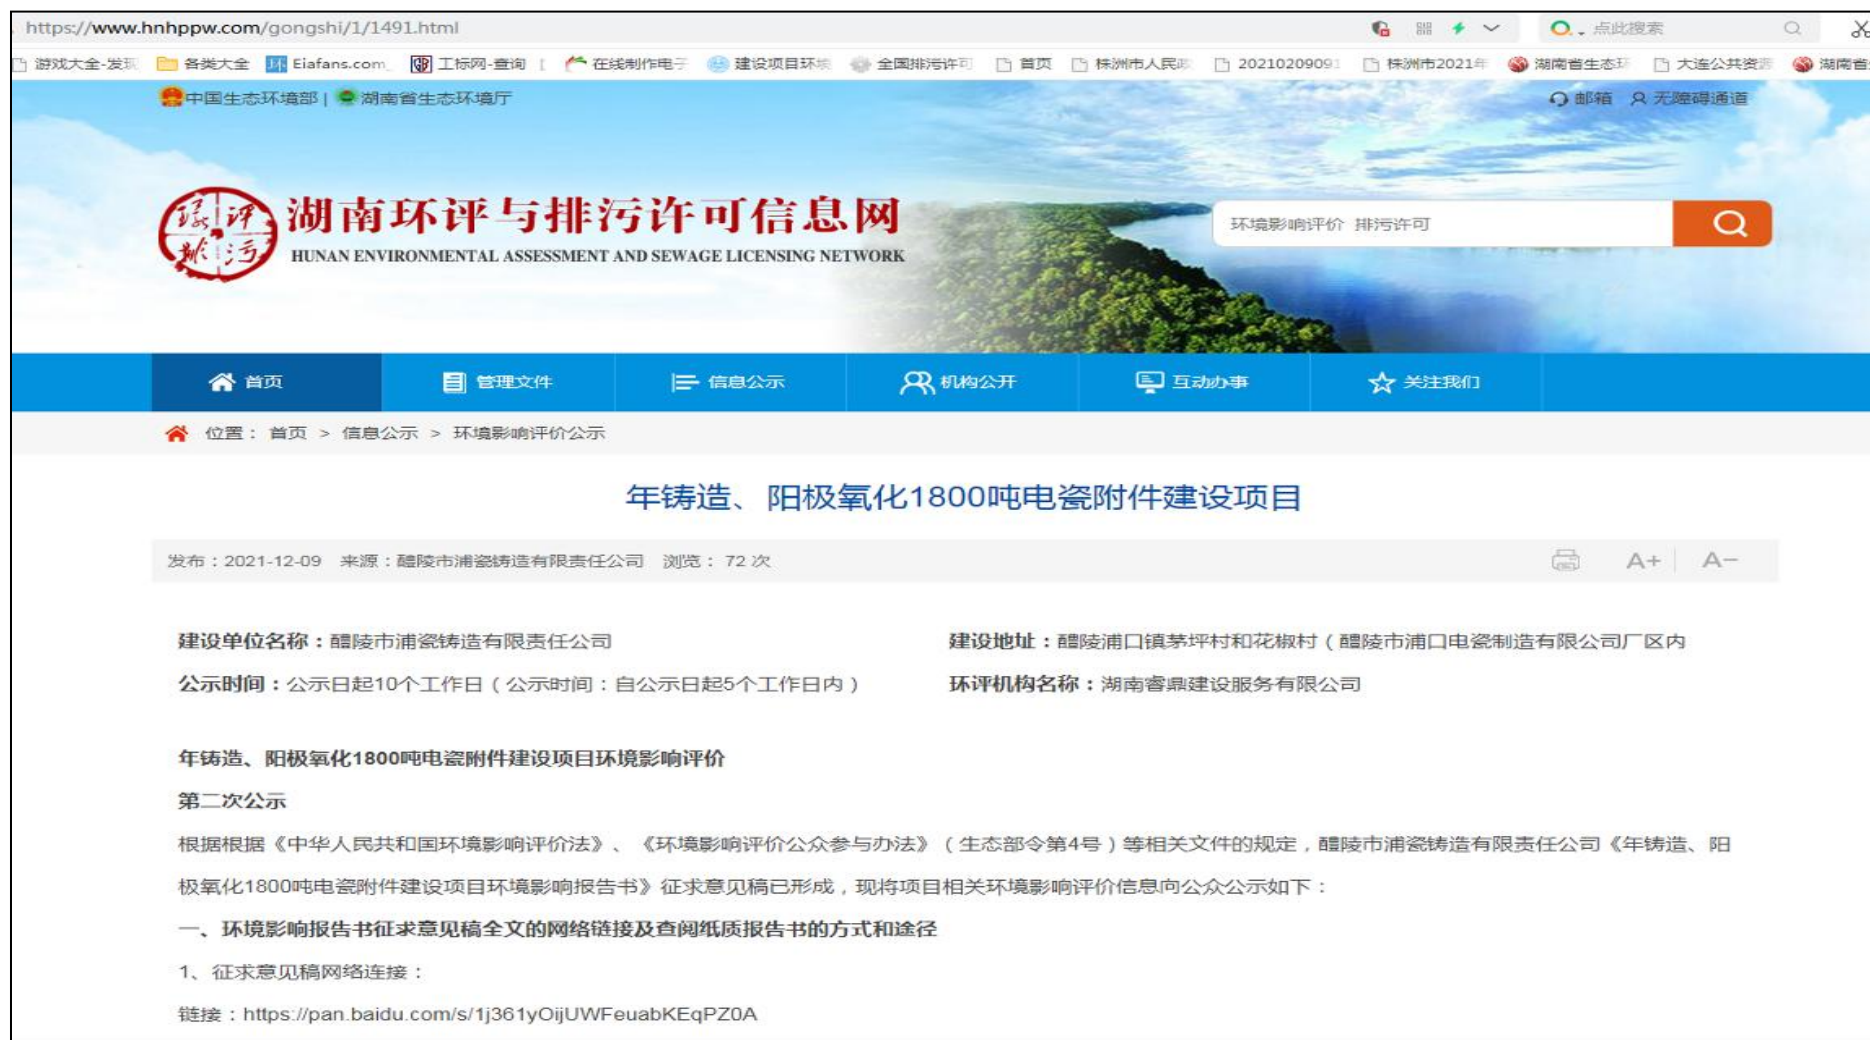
https://www.hnhppw.com/gongshi/1/1491.html

点此搜索

游戏大全-发环 各类大全 Eiafans.com 工标网-查询 在线制作电子 建设项目环境 全国排污许可 首页 株洲市人民政 20210209091 株洲市2021年 湖南省生态环 大连公共资源 湖南省

中国生态环境部 | 湖南省生态环境厅

邮箱 无障碍通道

湖南环评与排污许可信息网
HUNAN ENVIRONMENTAL ASSESSMENT AND SEWAGE LICENSING NETWORK

环境影响评价 排污许可

首页 管理文件 信息公示 机构公开 互动办事 关注我们

位置： 首页 > 信息公示 > 环境影响评价公示

年铸造、阳极氧化1800吨电瓷附件建设项目

发布：2021-12-09 来源：醴陵市浦瓷铸造有限责任公司 浏览：72 次

A+ A−

建设单位名称：醴陵市浦瓷铸造有限责任公司

建设地址：醴陵浦口镇茅坪村和花椒村（醴陵市浦口电瓷制造有限公司厂区内

公示时间：公示日起10个工作日（公示时间：自公示日起5个工作日内）

环评机构名称：湖南睿鼎建设服务有限公司

年铸造、阳极氧化1800吨电瓷附件建设项目环境影响评价

第二次公示

根据根据《中华人民共和国环境影响评价法》、《环境影响评价公众参与办法》（生态部令第4号）等相关文件的规定，醴陵市浦瓷铸造有限责任公司《年铸造、阳极氧化1800吨电瓷附件建设项目环境影响报告书》征求意见稿已形成，现将项目相关环境影响评价信息向公众公示如下：

一、环境影响报告书征求意见稿全文的网络链接及查阅纸质报告书的方式和途径

1、征求意见稿网络连接：

链接：https://pan.baidu.com/s/1j361yOijUWFeuabKEqPZ0A